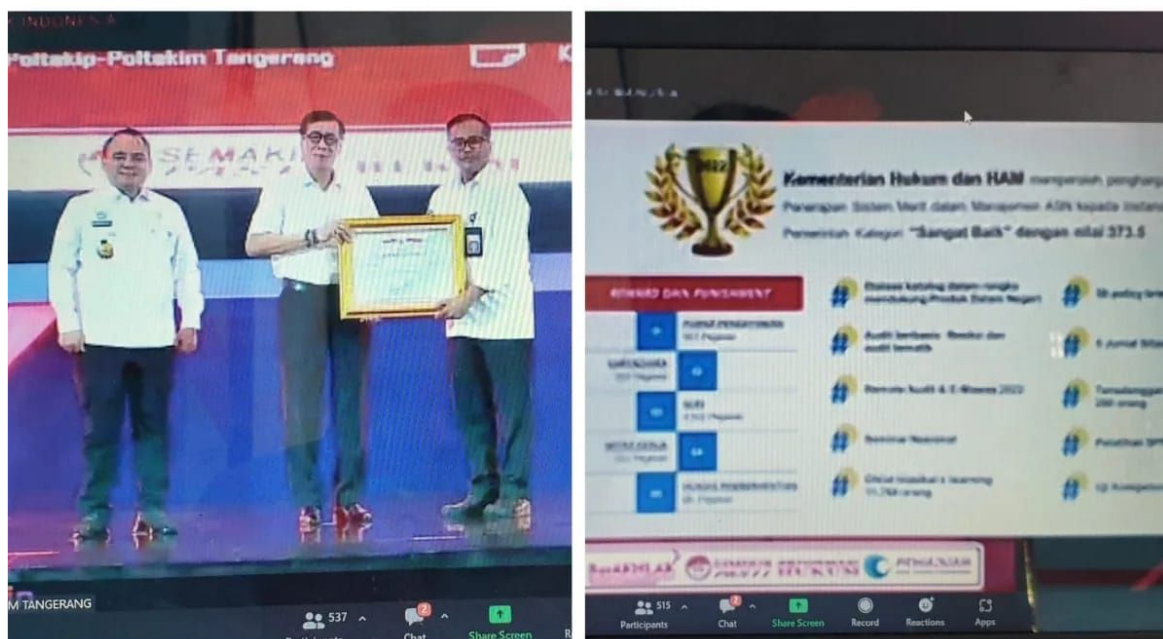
INDONESIA

Poltekip-Poltekim Tangerang

SEMARAK

M TANGERANG

537

Participants

Chat

Share Screen

Kementerian Hukum dan HAM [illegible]

Penerapan Sistem Merit dalam Manajemen ASN kepada Instansi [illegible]

Pemerintah Kategori "Sangat Baik" dengan nilai 373.5

REWARD DAN PUNISHMENT

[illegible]

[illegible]

Audit berbasis Risiko dan audit tematik

Remote Audit & E-Mawas 2022

Seminar Nasional

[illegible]

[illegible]

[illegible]

515

Participants

Chat

Share Screen

Record

Reactions

Apps